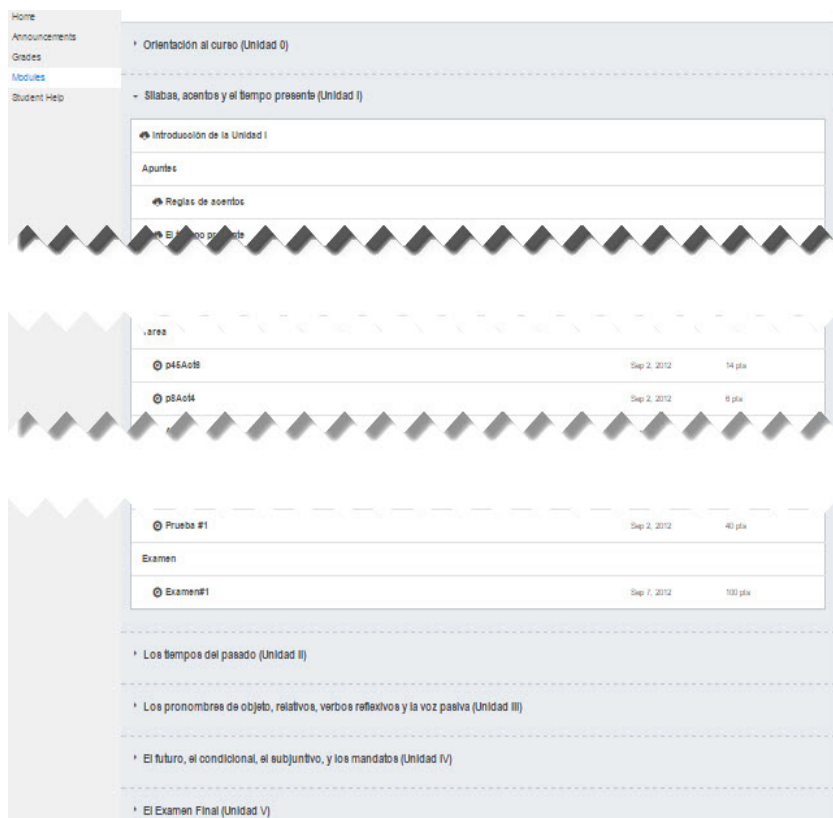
Home
Announcements
Grades
Modules
Student Help

Orientación al curso (Unidad 0)

Sílabas, acentos y el tiempo presente (Unidad I)

Introducción de la Unidad I

Apuntes

Reglas de acentos

El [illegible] presente

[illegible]area

p45Act8 Sep 2, 2012 14 pts

p8Act4 Sep 2, 2012 8 pts

Prueba #1 Sep 2, 2012 40 pts

Examen

Examen#1 Sep 7, 2012 100 pts

Los tiempos del pasado (Unidad II)

Los pronombres de objeto, relativos, verbos reflexivos y la voz pasiva (Unidad III)

El futuro, el condicional, el subjuntivo, y los mandatos (Unidad IV)

El Examen Final (Unidad V)